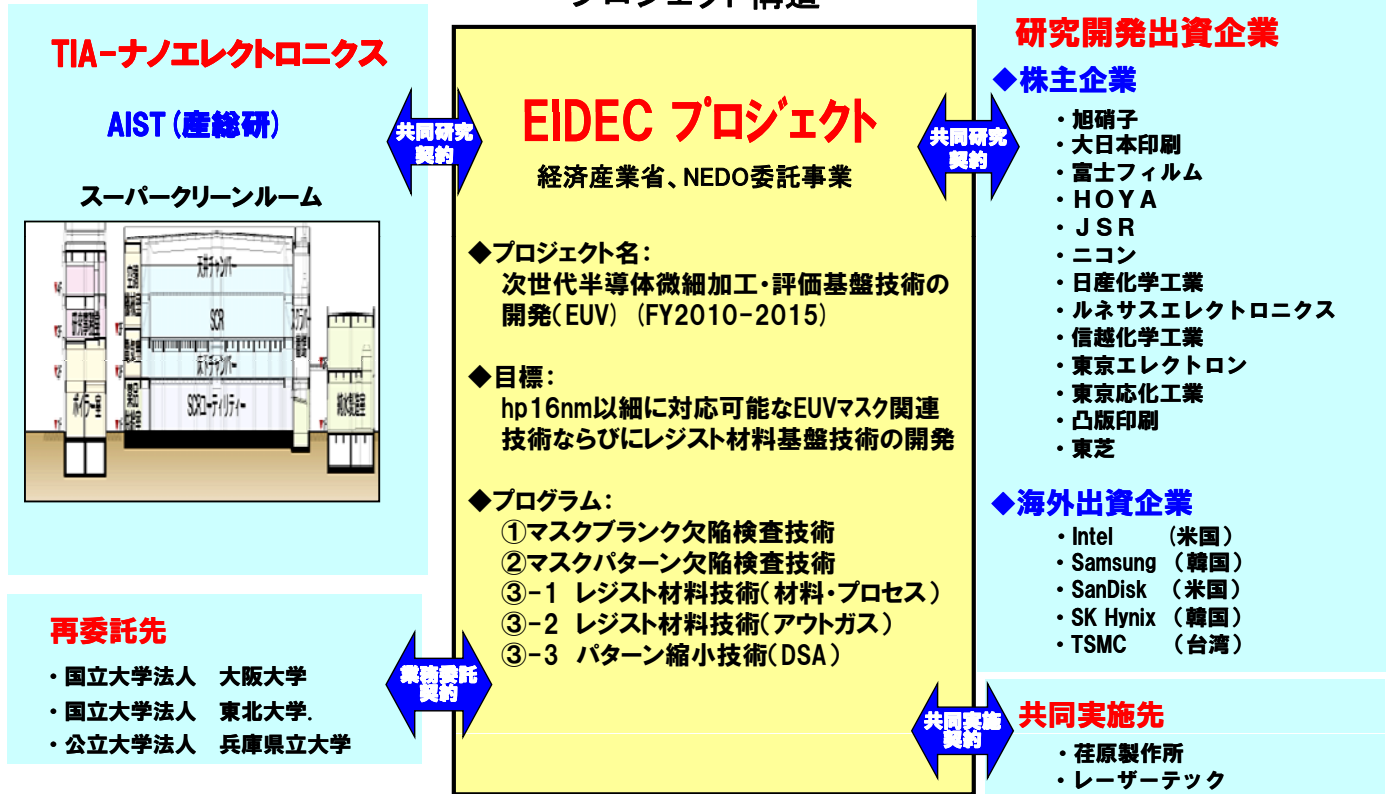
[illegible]

TIA-ナノエレクトロニクス

AIST（産総研）

スーパークリーンルーム

天井チャンバー

SCR

床下チャンバー

SCRユーティリティー

ボイラー室

研究開発棟

空調機械室

電気室

搬入室

クリーンルーム棟

搬送設備

共同研究契約

EIDEC プロジェクト

経済産業省、NEDO委託事業

◆プロジェクト名：
次世代半導体微細加工・評価基盤技術の開発（EUV）（FY2010-2015）

◆目標：
hp16nm以細に対応可能なEUVマスク関連技術ならびにレジスト材料基盤技術の開発

◆プログラム：
①マスクブランク欠陥検査技術
②マスクパターン欠陥検査技術
③-1 レジスト材料技術（材料・プロセス）
③-2 レジスト材料技術（アウトガス）
③-3 パターン縮小技術（DSA）

共同研究契約

研究開発出資企業

◆株主企業
・旭硝子
・大日本印刷
・富士フィルム
・ＨＯＹＡ
・ＪＳＲ
・ニコン
・日産化学工業
・ルネサスエレクトロニクス
・信越化学工業
・東京エレクトロン
・東京応化工業
・凸版印刷
・東芝

◆海外出資企業
・Intel （米国）
・Samsung （韓国）
・SanDisk （米国）
・SK Hynix （韓国）
・TSMC （台湾）

再委託先

・国立大学法人 大阪大学
・国立大学法人 東北大学.
・公立大学法人 兵庫県立大学

業務委託契約

共同実施契約

共同実施先

・荏原製作所
・レーザーテック